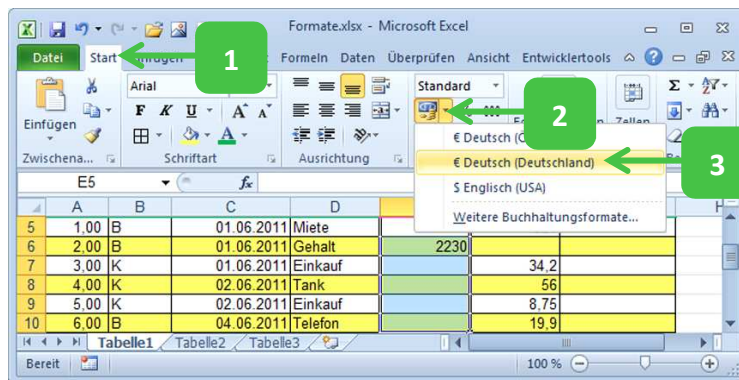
Formate.xlsx - Microsoft Excel

Datei Start Einfügen Formeln Daten Überprüfen Ansicht Entwicklertools

1

Einfügen
Zwischena...
Arial
F K U A A
Schriftart
Ausrichtung
Standard
2
Zellen
€ Deutsch (Ö
€ Deutsch (Deutschland)
3
$ Englisch (USA)
Weitere Buchhaltungsformate...

E5 $f_x$

| | A | B | C | D | E | F | G |
|---|---|---|---|---|---|---|---|
| 5 | 1,00 | B | 01.06.2011 | Miete | | | |
| 6 | 2,00 | B | 01.06.2011 | Gehalt | 2230 | | |
| 7 | 3,00 | K | 01.06.2011 | Einkauf | | 34,2 | |
| 8 | 4,00 | K | 02.06.2011 | Tank | | 56 | |
| 9 | 5,00 | K | 02.06.2011 | Einkauf | | 8,75 | |
| 10 | 6,00 | B | 04.06.2011 | Telefon | | 19,9 | |

Tabelle1 Tabelle2 Tabelle3
Bereit 100 %